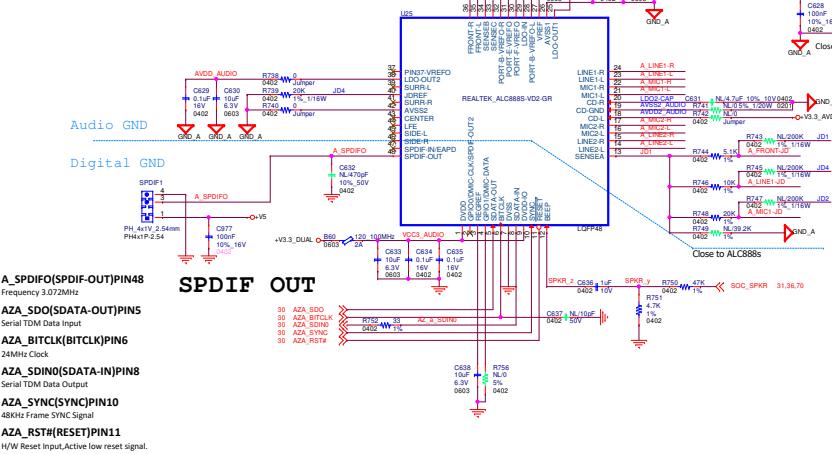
U25

PIN37-VREFO
LDO-OUT2
SURR-L
JDREF
SURR-R
AVSS2
CENTER
LFE
SIDE-L
SIDE-R
SPDIF-IN/EAPD
SPDIF-OUT

FRONT-R
FRONT-L
SENSEB
PORT-B-VREFO-R
PORT-B-VREFO-L
PORT-F-VREFO-R
LDO-IN
VREF
AVSS1
LDO-OUT1

LINE1-R
LINE1-L
MIC1-R
MIC1-L
CD-R
CD-GND
CD-L
MIC2-R
MIC2-L
LINE2-R
LINE2-L
SENSEA

REALTEK_ALC888S-VD2-GR

DVDD
GPIO0/DMIC-CLK/SPDIF-OUT2
GPIO1/DMIC-DATA
SDATA-OUT
BIT-CLK
DVSS
SDATA-IN
DVDD-IO
SYNC
RESET
BEEP

LQFP48

AVDD_AUDIO
R738 0 0402 Jumper
R739 20K 0402 1%_1/16W JD4
R740 0 0402 Jumper
C629 0.1uF 16V 0402
C630 10uF 6.3V 0603
GND_A GND_A GND_A

Audio GND
Digital GND

A_SPD/FO
C632 NL/470pF 10%_50V 0402

SPDIF1
PH_4x1V_2.54mm
PH4x1P-2.54
A_SPD/FO
V5
C977 100nF 10%_16V 0402

+V3.3_DUAL
B60 0603
120_100MHz 2A
VCC3_AUDIO
C633 10uF 6.3V 0603
C634 0.1uF 16V 0402
C635 0.1uF 16V 0402

A_LINE1-R
A_LINE1-L
A_MIC1-R
A_MIC1-L
LDOS-CAP
AVSS2_AUDIO
AVDD_AUDIO
A_MIC2-R
A_MIC2-L
A_LINE2-R
A_LINE2-L
JD1
C631 NL/4.7uF_10%_10V 0402 0201
R741 NL/0 5%_1/20W
R742 NL/0 Jumper
V3.3_AVD
GND_A
R743 NL/20K 0402 1%_1/16W JD1
R744 5.1K 0402 1%_1/16W JD4
R745 10K NL/200K 1%_1/16W JD4
A_FRONT-JD
R746 10K 0402 1%
A_LINE1-JD
R747 NL/200K 1%_1/16W
R748 20K 0402 1%
A_MIC1-JD
R749 NL/39.2K
GND_A
Close to ALC888s

C628 100nF
GND_A
Close

SPKR_2
C636 1uF 0402 10V
SPKR_y
R750 47K 1%
SOC_SPKR 31,36,70
R751 4.7K 1% 0402

30 AZA_SDO
30 AZA_BITCLK
30 AZA_SDIN0
30 AZA_SYNC
30 AZA_RST#
R752 33 0402 1%
AZ_a_SDIN0
C637 NL/10pF 50V
C638 10uF 6.3V 0603
R756 NL/0 5% 0402

SPDIF OUT

A_SPDIFO(SPDIF-OUT)PIN48
Frequency 3.072MHz
AZA_SDO(SDATA-OUT)PIN5
Serial TDM Data Input
AZA_BITCLK(BITCLK)PIN6
24MHz Clock
AZA_SDIN0(SDATA-IN)PIN8
Serial TDM Data Output
AZA_SYNC(SYNC)PIN10
48KHz Frame SYNC Signal
AZA_RST#(RESET)PIN11
H/W Reset Input,Active low reset signal.